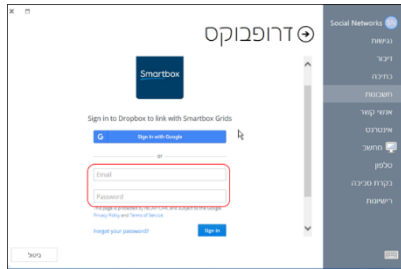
דרופבוקס

Smartbox

Sign in to Dropbox to link with Smartbox Grids

Sign in with Google

or

Email

Password

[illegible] Privacy Policy and Terms of Service

Forgot your password?

Sign in

ביטול

Social Networks

נגישות

דיבור

בחירה

רשתות

אנשי קשר

אינטרנט

מחשב

טלפון

בקרת סביבה

רישיונות